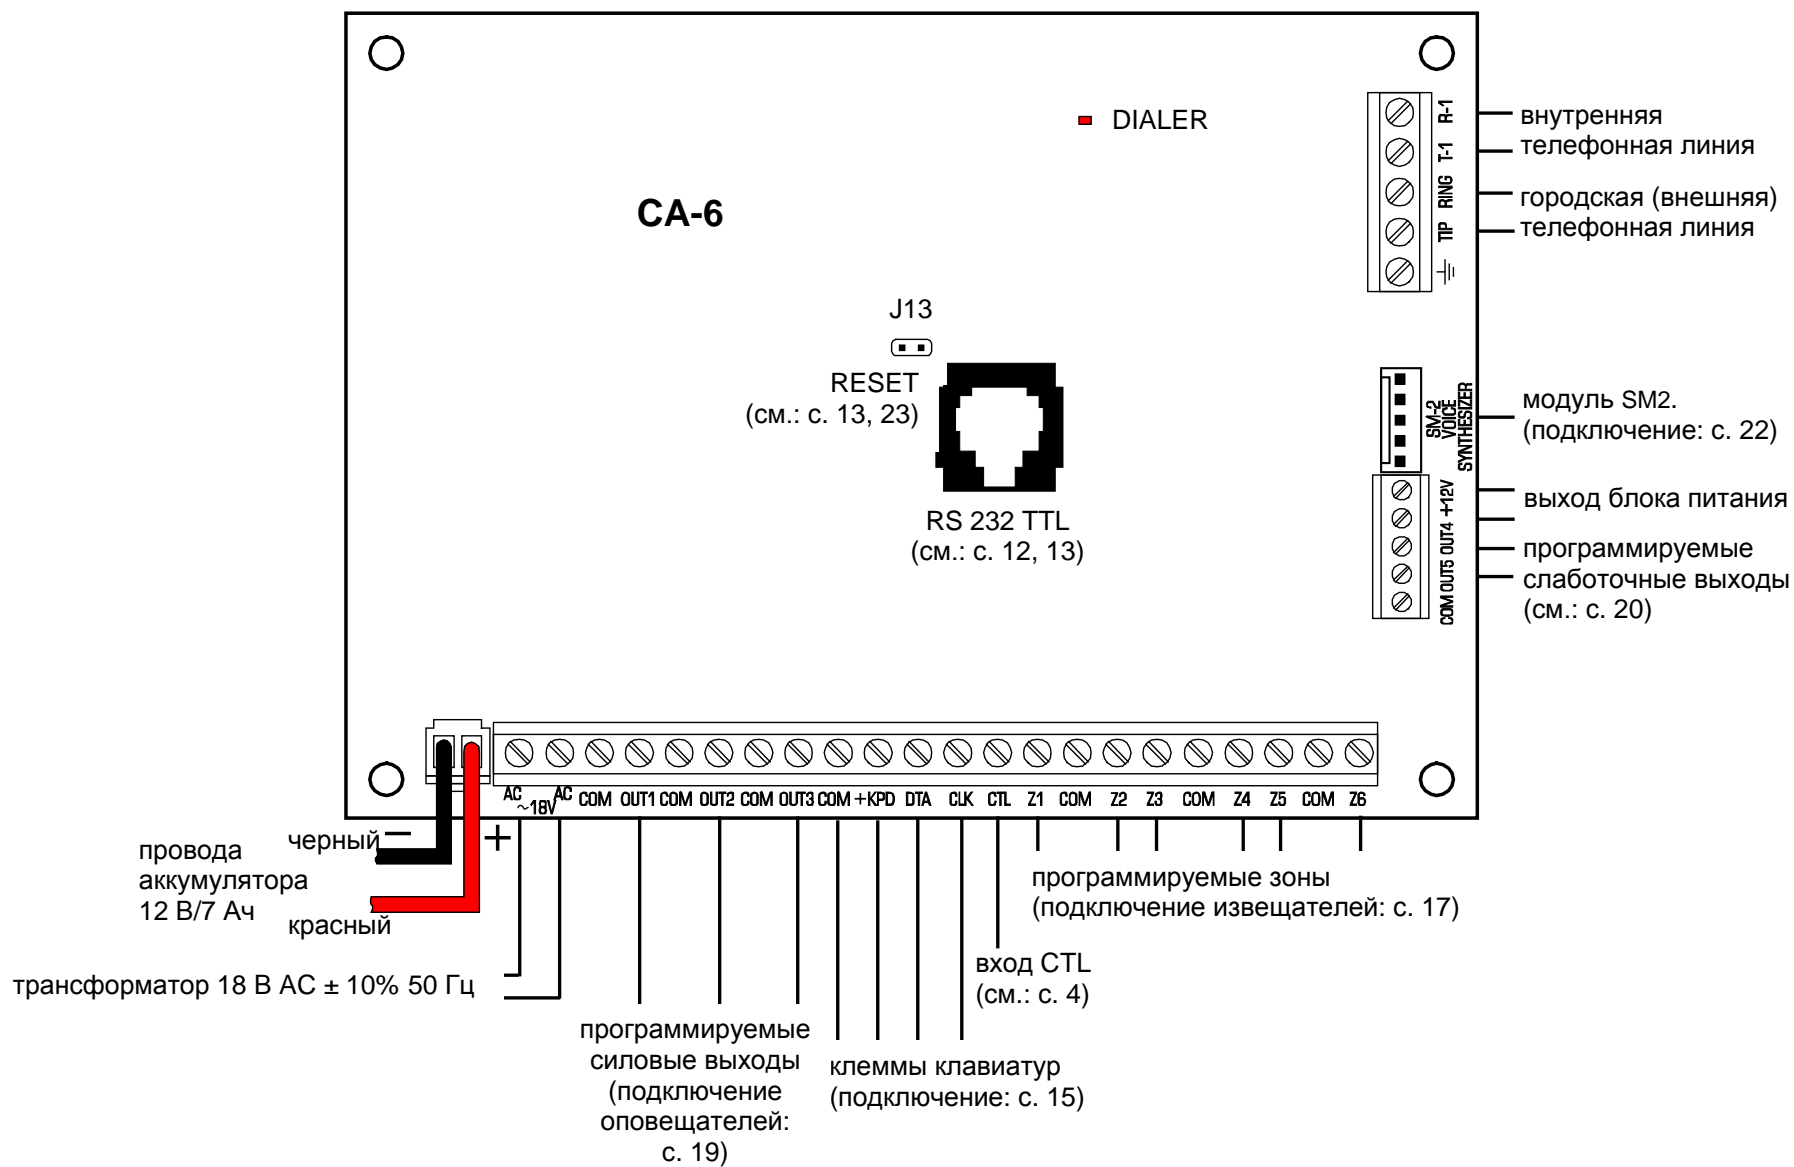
DIALER

CA-6

R-1
T-1
RING
TIP

внутренняя телефонная линия

городская (внешняя) телефонная линия

J13

RESET
(см.: с. 13, 23)

RS 232 TTL
(см.: с. 12, 13)

SM-2 VOICE SYNTHESIZER

модуль SM2.
(подключение: с. 22)

+12V
OUT4
OUT5
COM

выход блока питания

программируемые слаботочные выходы
(см.: с. 20)

AC ~18V AC COM OUT1 COM OUT2 COM OUT3 COM +KPD DTA CLK CTL Z1 COM Z2 Z3 COM Z4 Z5 COM Z6

провода аккумулятора 12 В/7 Ач

черный

красный

трансформатор 18 В AC ± 10% 50 Гц

программируемые силовые выходы (подключение оповещателей: с. 19)

клеммы клавиатур
(подключение: с. 15)

вход CTL
(см.: с. 4)

программируемые зоны
(подключение извещателей: с. 17)